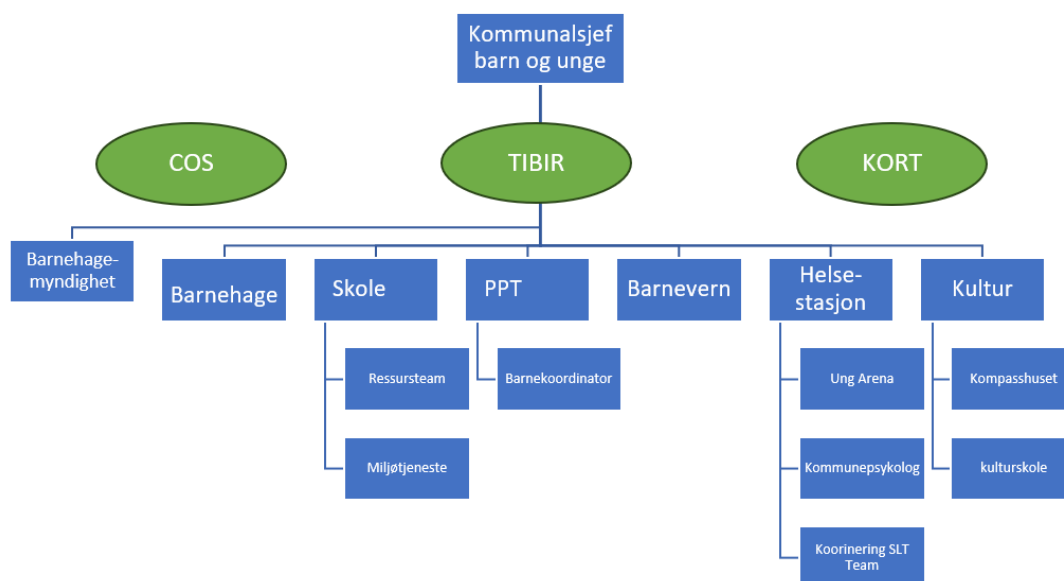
Kommunalsjef barn og unge

COS

TIBIR

KORT

Barnehage-myndighet

Barnehage

Skole

Ressursteam

Miljøtjeneste

PPT

Barnekoordinator

Barnevern

Helse-stasjon

Ung Arena

Kommunepsykolog

Koorinering SLT Team

Kultur

Kompasshuset

kulturskole